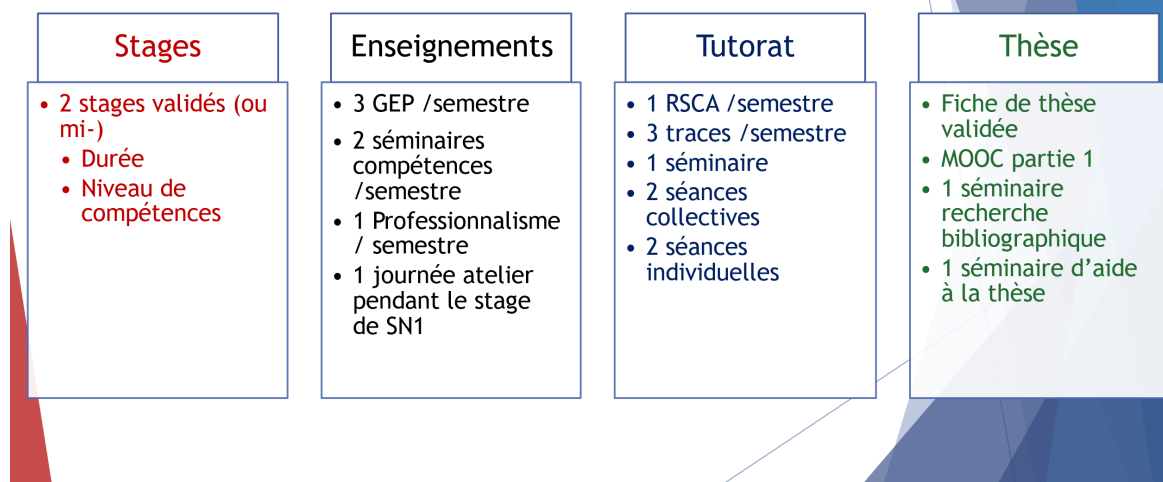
Stages

- 2 stages validés (ou mi-)
  - Durée
  - Niveau de compétences

Enseignements

- 3 GEP /semestre
- 2 séminaires compétences /semestre
- 1 Professionnalisme / semestre
- 1 journée atelier pendant le stage de SN1

Tutorat

- 1 RSCA /semestre
- 3 traces /semestre
- 1 séminaire
- 2 séances collectives
- 2 séances individuelles

Thèse

- Fiche de thèse validée
- MOOC partie 1
- 1 séminaire recherche bibliographique
- 1 séminaire d'aide à la thèse